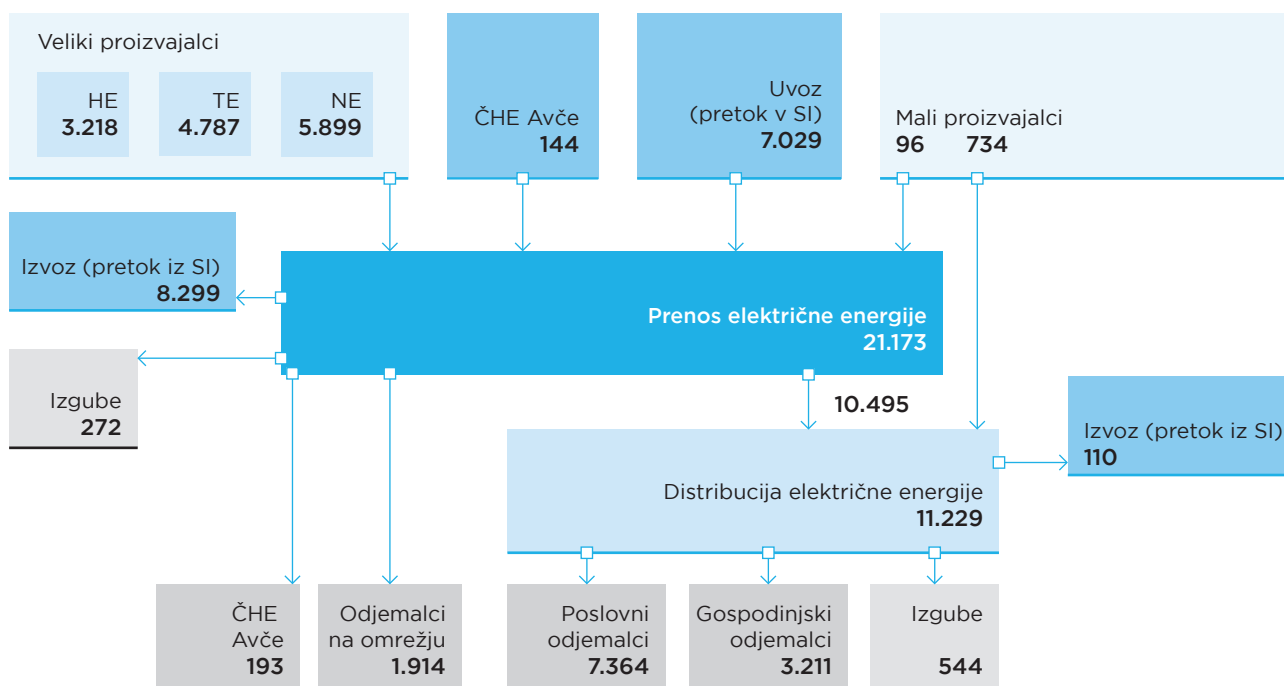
Veliki proizvajalci

HE
3.218

TE
4.787

NE
5.899

ČHE Avče
144

Uvoz
(pretok v SI)
7.029

Mali proizvajalci
96 734

Izvoz (pretok iz SI)
8.299

Prenos električne energije
21.173

Izgube
272

10.495

Izvoz (pretok iz SI)
110

Distribucija električne energije
11.229

ČHE
Avče
193

Odjemalci
na omrežju
1.914

Poslovni
odjemalci
7.364

Gospodinjski
odjemalci
3.211

Izgube
544